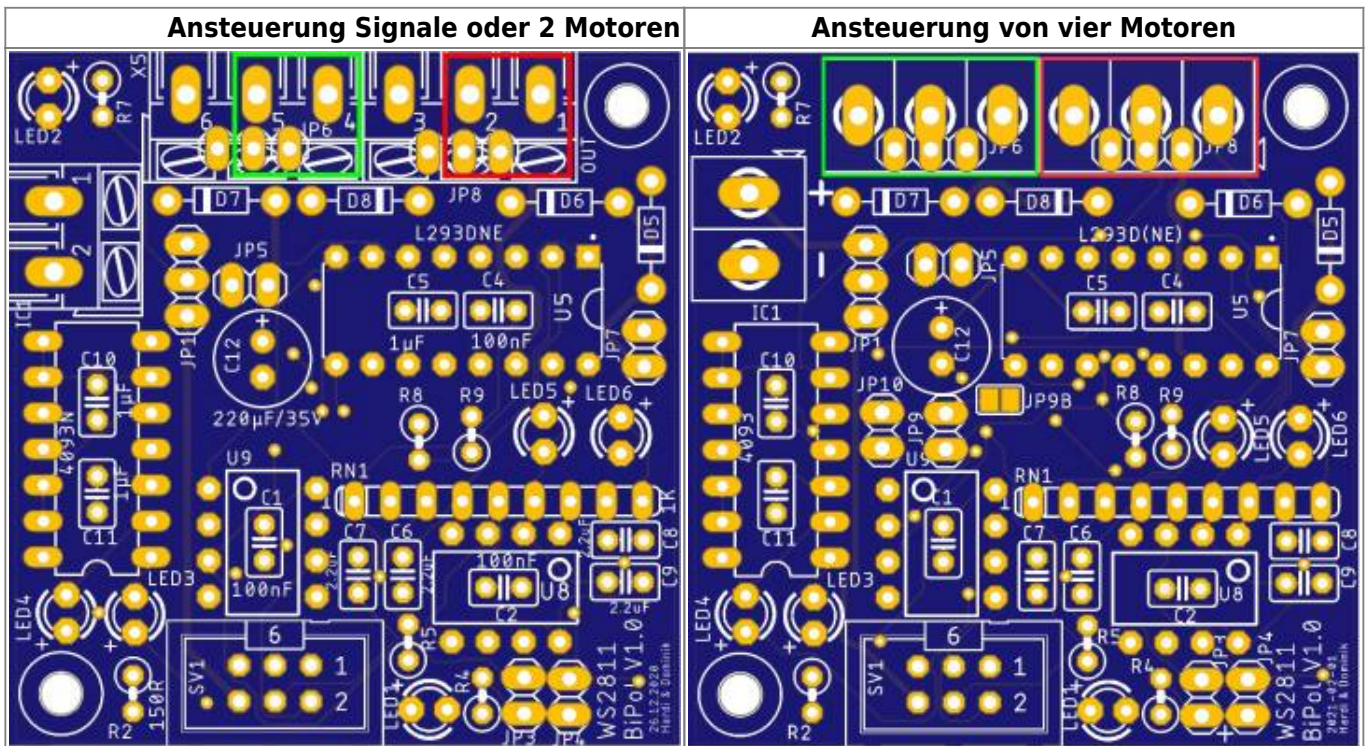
| Ansteuerung Signale oder 2 Motoren | Ansteuerung von vier Motoren |
|---|---|
| | |

LED2 R7 X5 6 5 JP6 4 3 2 1 OUT JP8 D7 D8 D6 D5 1 2 JP5 L293DNE C5 C4 U5 IC1 C10 1µF 100nF JP1 C12 JP7 4093N 1µF R8 R9 LED5 LED6 220µF/35V U9 RN1 1R C1 C11 C7 C6 100nF 2.2uF C8 C9 2.2uF 2.2uF LED3 100nF C2 U8 2.2uF LED4 6 R5 SV1 1 2 R4 R2 150R LED1 JP3 JP4 WS2811 BiPoLV1.0 26.12.2020 Hardi & Dominik

LED2 R7 JP6 JP8 D7 D8 D6 D5 L293D(NE) JP5 C5 C4 U5 IC1 C10 JP1 C12 JP7 JP10 JP9B R8 R9 4093 JP9 LED5 LED6 U9 RN1 C1 C11 C7 C6 C8 C9 LED3 C2 U8 LED4 6 R5 SV1 1 2 R4 R2 LED1 JP3 JP4 WS2811 BiPoLV1.0 2021-01-01 Hardi & Dominik